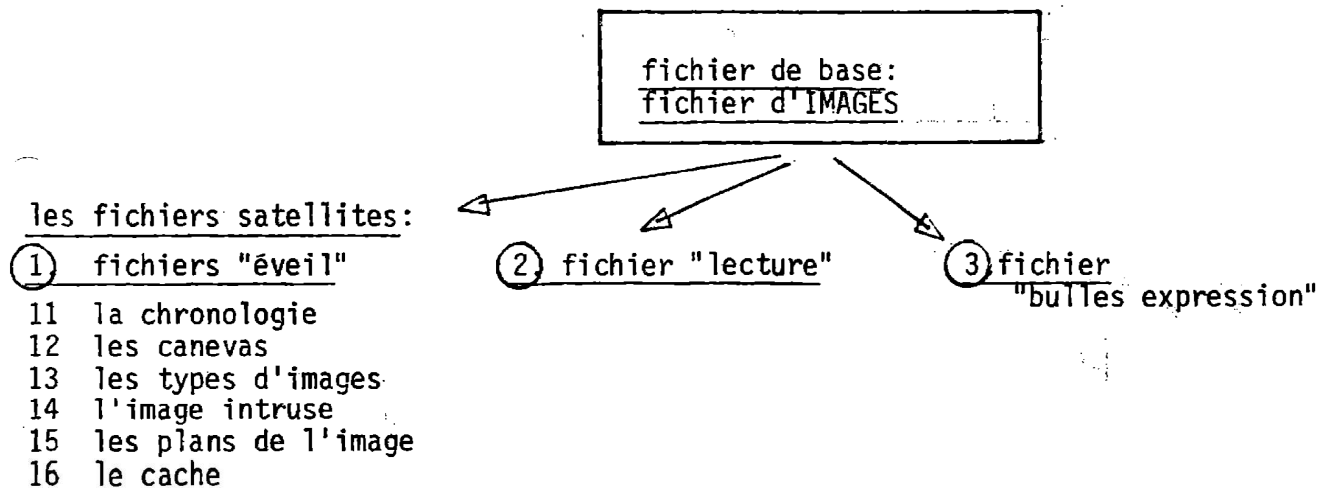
fichier de base:
fichier d'IMAGES

les fichiers satellites:

1 fichiers "éveil"
11 la chronologie
12 les canevas
13 les types d'images
14 l'image intruse
15 les plans de l'image
16 le cache

2 fichier "lecture"

3 fichier "bulles expression"